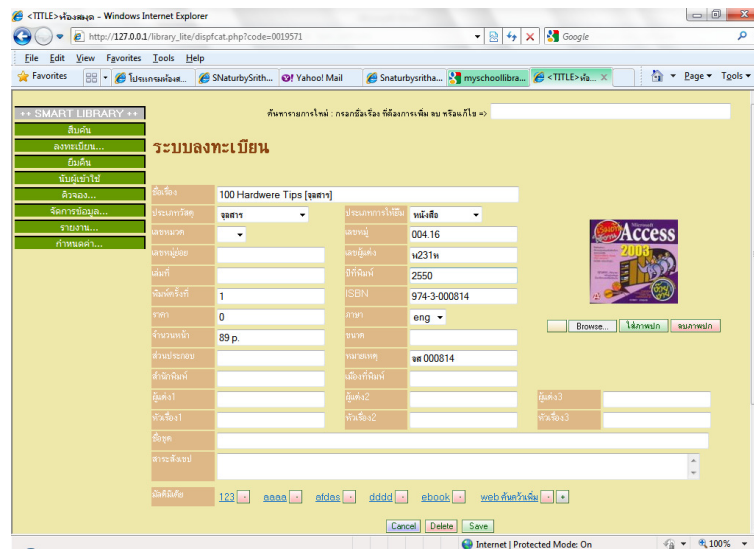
<TITLE>ห้องสมุด - Windows Internet Explorer

http://127.0.0.1/library_lite/dispfcat.php?code=0019571

Google

File Edit View Favorites Tools Help

Favorites | โปรแกรมห้องส... | SNaturbySrith... | Yahoo! Mail | Snaturbysritha... | myschoollibra... | <TITLE>ห้อ... ×

Page ▾ Tools ▾

ค้นหารายการใหม่ : กรอกชื่อเรื่อง ที่ต้องการเพิ่ม ลบ หรือแก้ไข =>

SMART LIBRARY
สืบค้น
ลงทะเบียน...
ยืมคืน
นับผู้เข้าใช้
คิวจอง...
จัดการข้อมูล...
รายงาน...
กำหนดค่า...

ระบบลงทะเบียน

| | | | | | |
|---|---|---|---|---|---|
| ชื่อเรื่อง | 100 Hardwere Tips [จุลสาร] | | | | |
| ประเภทวัสดุ | จุลสาร | ประเภทการให้ยืม | หนังสือ | | |
| เลขหมวด | | เลขหมู่ | 004.16 | | |
| เลขหมู่ย่อย | | เลขผู้แต่ง | ห231ห | | |
| เล่มที่ | | ปีที่พิมพ์ | 2550 | | |
| พิมพ์ครั้งที่ | 1 | ISBN | 974-3-000814 | | |
| ราคา | 0 | ภาษา | eng | | |
| จำนวนหน้า | 89 p. | ขนาด | | | |
| ส่วนประกอบ | | หมายเหตุ | จส 000814 | | |
| สำนักพิมพ์ | | เมืองที่พิมพ์ | | | |
| ผู้แต่ง1 | | ผู้แต่ง2 | | ผู้แต่ง3 | |
| หัวเรื่อง1 | | หัวเรื่อง2 | | หัวเรื่อง3 | |
| ชื่อชุด | | | | | |
| สาระสังเขป | | | | | |

Microsoft Access 2003

Browse... ใส่ภาพปก ลบภาพปก

มัลติมีเดีย 123 aaaa afdas dddd ebook web ค้นคว้าเพิ่ม

Cancel Delete Save

Internet | Protected Mode: On 100%